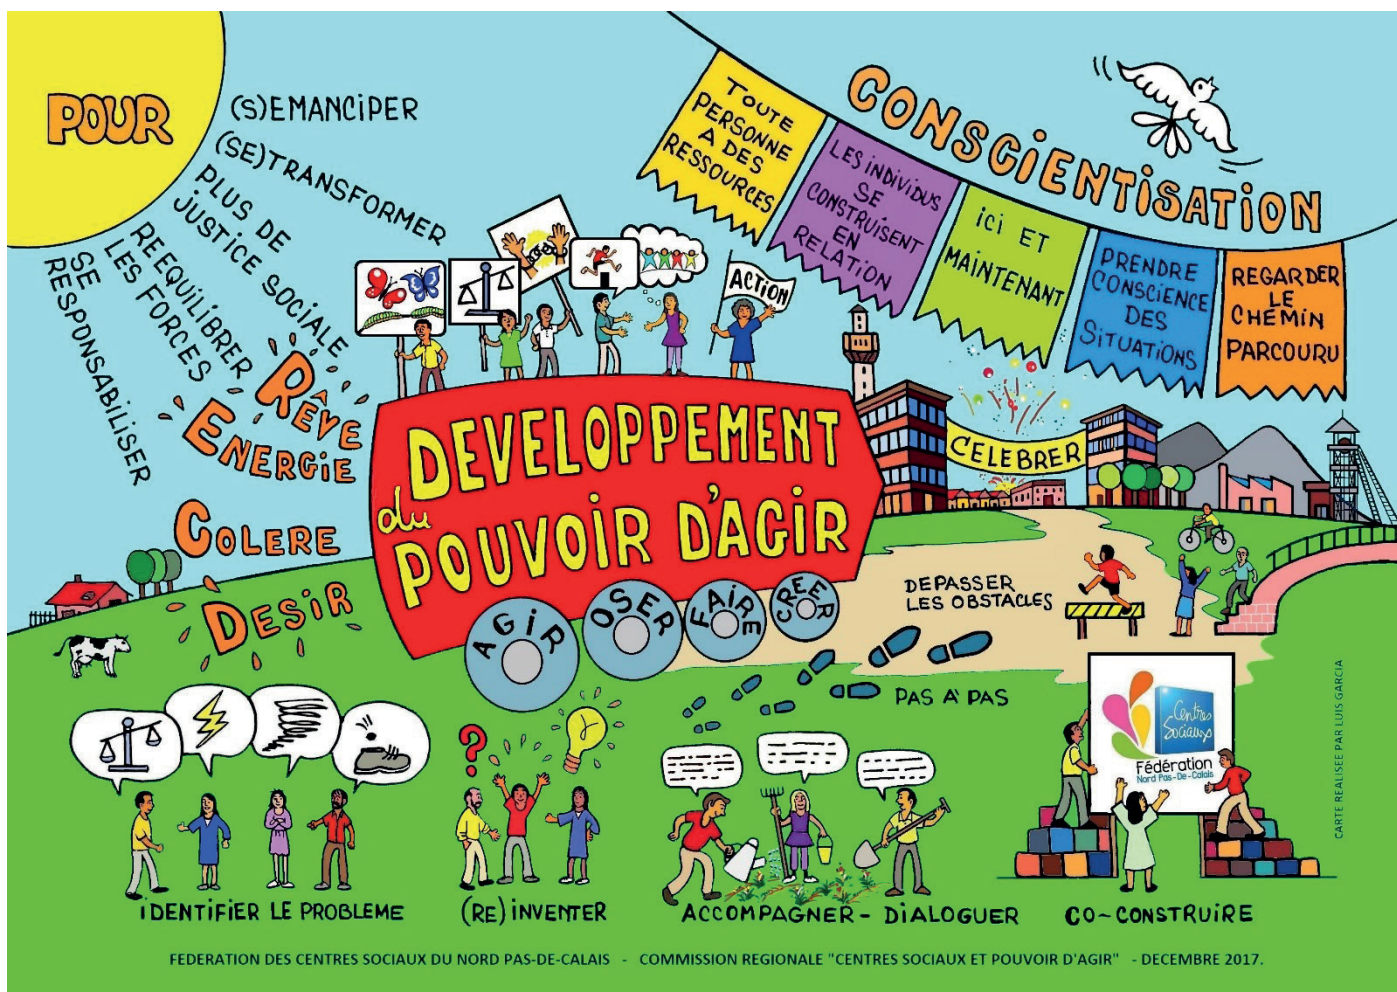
POUR

(S)EMANCIPER
(SE)TRANSFORMER
PLUS DE JUSTICE SOCIALE
REEQUILIBRER LES FORCES
SE RESPONSABILISER

RÊVE
ENERGIE
COLERE
DESIR

TOUTE PERSONNE A DES RESSOURCES
LES INDIVIDUS SE CONSTRUISENT EN RELATION
ICI ET MAINTENANT
PRENDRE CONSCIENCE DES SITUATIONS
REGARDER LE CHEMIN PARCOURU

CONSCIENTISATION

ACTION

CELEBRER

DEVELOPPEMENT du POUVOIR D'AGIR

AGIR
OSER
FAIRE
CREER

DEPASSER LES OBSTACLES

PAS À PAS

Centres Sociaux
Fédération
Nord Pas-De-Calais

CARTE REALISEE PAR LUIS GARCIA

IDENTIFIER LE PROBLEME
(RE)INVENTER
ACCOMPAGNER - DIALOGUER
CO-CONSTRUIRE

FEDERATION DES CENTRES SOCIAUX DU NORD PAS-DE-CALAIS - COMMISSION REGIONALE "CENTRES SOCIAUX ET POUVOIR D'AGIR" - DECEMBRE 2017.